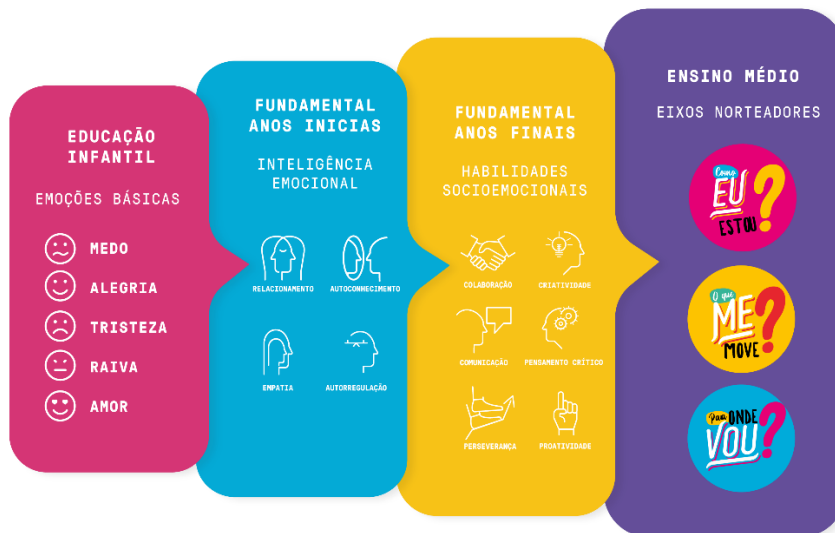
EDUCAÇÃO INFANTIL

EMOÇÕES BÁSICAS

MEDO

ALEGRIA

TRISTEZA

RAIVA

AMOR

FUNDAMENTAL ANOS INICIAS

INTELIGÊNCIA EMOCIONAL

RELACIONAMENTO

AUTOCONHECIMENTO

EMPATIA

AUTORREGULAÇÃO

FUNDAMENTAL ANOS FINAIS

HABILIDADES SOCIOEMOCIONAIS

COLABORAÇÃO

CRIATIVIDADE

COMUNICAÇÃO

PENSAMENTO CRÍTICO

PERSEVERANÇA

PROATIVIDADE

ENSINO MÉDIO

EIXOS NORTEADORES

Como EU ESTOU?

O que ME MOVE?

Para ONDE VOU?